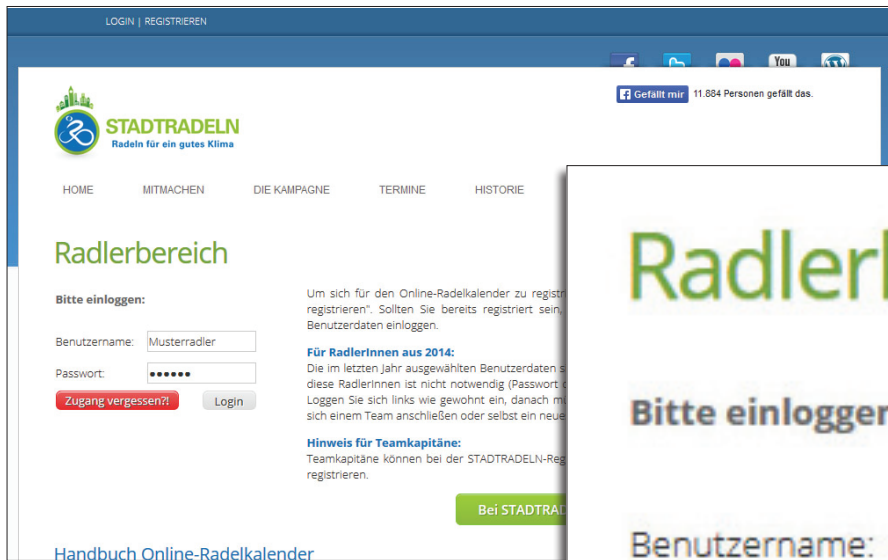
LOGIN | REGISTRIEREN

You

Gefällt mir 11.884 Personen gefällt das.

STADTRADELN
Radeln für ein gutes Klima

HOME MITMACHEN DIE KAMPAGNE TERMINE HISTORIE

Radlerbereich

Bitte einloggen:

Benutzername: Musterradler

Passwort: ••••••

Zugang vergessen?!

Login

Um sich für den Online-Radelkalender zu registr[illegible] registrieren". Sollten Sie bereits registriert sein, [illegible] Benutzerdaten einloggen.

Für RadlerInnen aus 2014:
Die im letzten Jahr ausgewählten Benutzerdaten s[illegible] diese RadlerInnen ist nicht notwendig (Passwort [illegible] Loggen Sie sich links wie gewohnt ein, danach m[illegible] sich einem Team anschließen oder selbst ein neue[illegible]

Hinweis für Teamkapitäne:
Teamkapitäne können bei der STADTRADELN-Reg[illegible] registrieren.

Bei STADTRAD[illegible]

Handbuch Online-Radelkalender

Radlerb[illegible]

Bitte einlogger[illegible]

Benutzername: